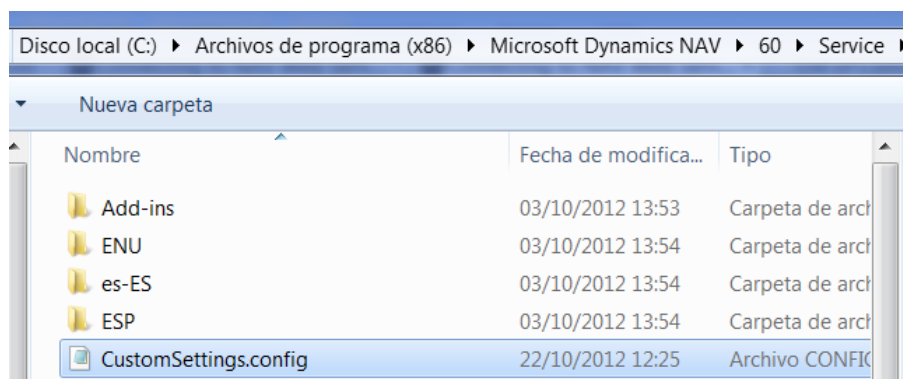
Disco local (C:) ▸ Archivos de programa (x86) ▸ Microsoft Dynamics NAV ▸ 60 ▸ Service ▸

Nueva carpeta

| Nombre | Fecha de modifica... | Tipo |
|---|---|---|
| Add-ins | 03/10/2012 13:53 | Carpeta de arch |
| ENU | 03/10/2012 13:54 | Carpeta de arch |
| es-ES | 03/10/2012 13:54 | Carpeta de arch |
| ESP | 03/10/2012 13:54 | Carpeta de arch |
| CustomSettings.config | 22/10/2012 12:25 | Archivo CONFIC |